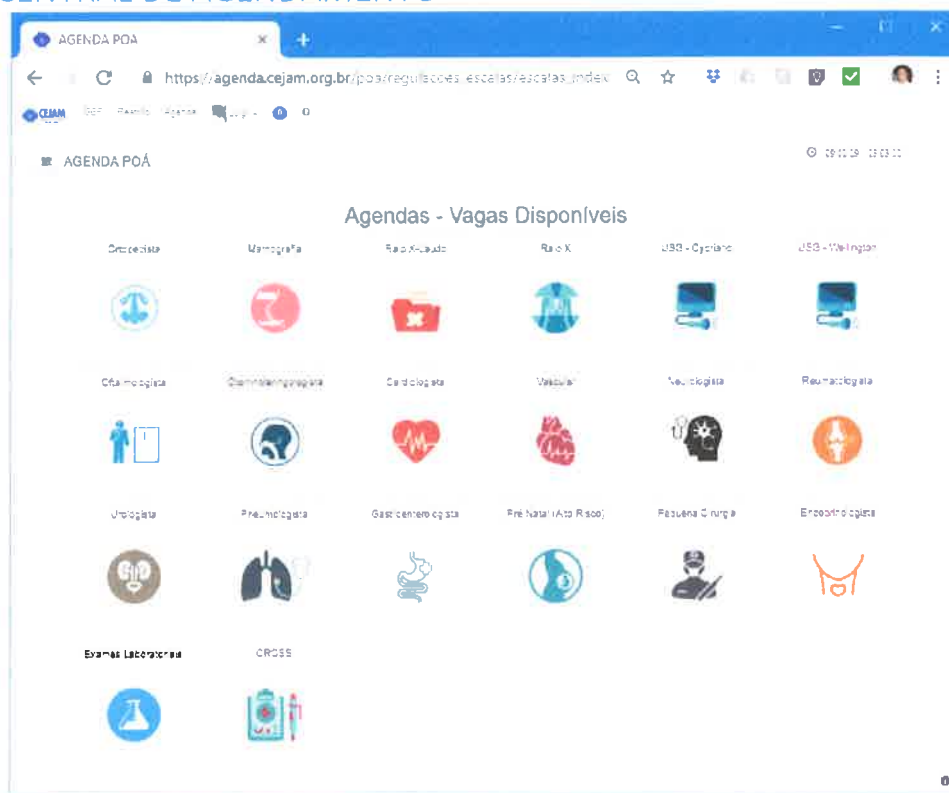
AGENDA POA

https://agenda.cejam.org.br/poa/regulacoes/escalas/escalas_index

CEJAM

AGENDA POÁ

Agendas - Vagas Disponíveis

Ortopedista

Mamografia

Raio X-Laudo

Raio X

USG - Cypriano

USG - Wellington

Oftalmologista

Otorrinolaringologista

Cardiologista

Vascular

Neurologista

Reumatologista

Urologista

Pneumologista

Gastroenterologista

Pré Natal (Alto Risco)

Pequena Cirurgia

Endocrinologista

Exames Laboratoriais

CROSS